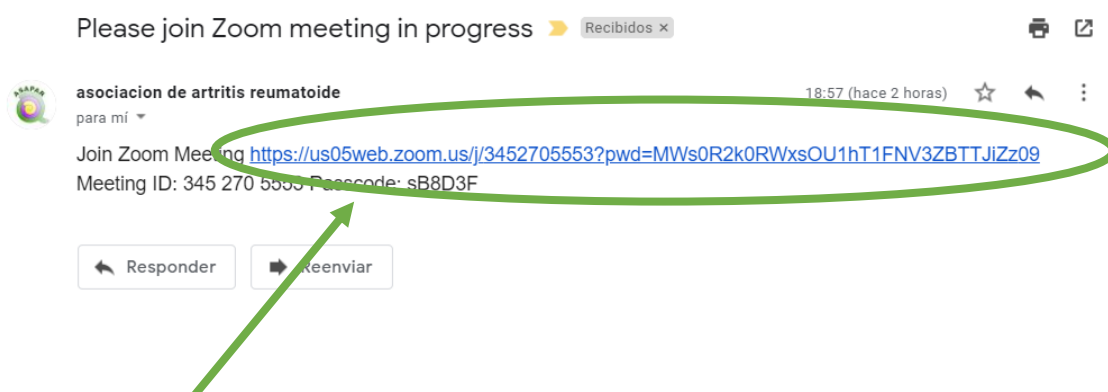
Please join Zoom meeting in progress Recibidos ×

ASAPAR

asociacion de artritis reumatoide
para mí

18:57 (hace 2 horas)

Join Zoom Meeting https://us05web.zoom.us/j/3452705553?pwd=MWs0R2k0RWxsOU1hT1FNV3ZBTTJiZz09
Meeting ID: 345 270 5553 Passcode: sB8D3F

Responder

Reenviar